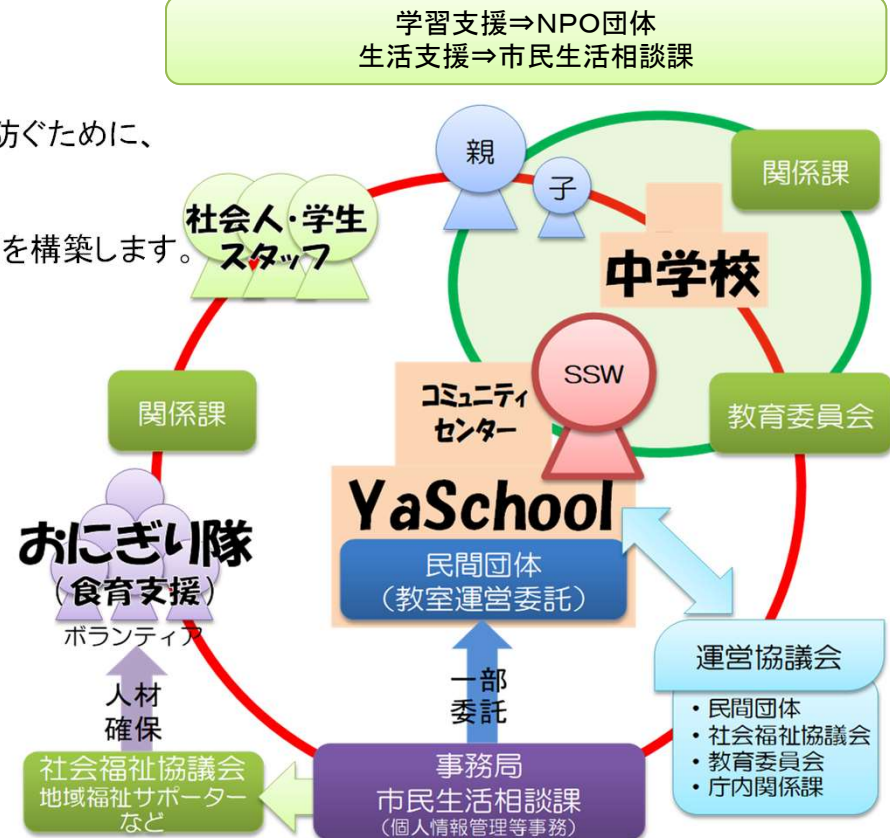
学習支援⇒NPO団体
生活支援⇒市民生活相談課

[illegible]防ぐために、

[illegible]を構築します。

親

子

関係課

社会人・学生
スタッフ

中学校

SSW

コミュニティ
センター

関係課

教育委員会

YaSchool

民間団体
（教室運営委託）

おにぎり隊
（食育支援）
ボランティア

運営協議会

・民間団体
・社会福祉協議会
・教育委員会
・庁内関係課

人材
確保

一部
委託

社会福祉協議会
地域福祉サポーター
など

事務局
市民生活相談課
（個人情報管理等事務）